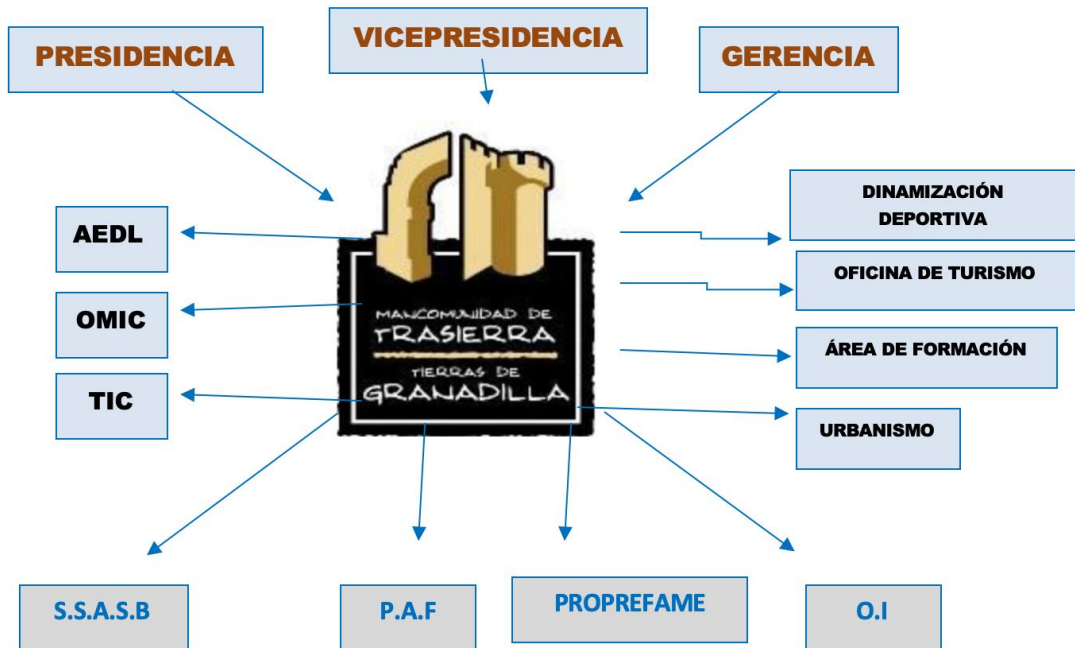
PRESIDENCIA

VICEPRESIDENCIA

GERENCIA

AEDL

OMIC

TIC

MANCOMUNIDAD DE TRASIERRA TIERRAS DE GRANADILLA

DINAMIZACIÓN DEPORTIVA

OFICINA DE TURISMO

ÁREA DE FORMACIÓN

URBANISMO

S.S.A.S.B

P.A.F

PROPREFAME

O.I